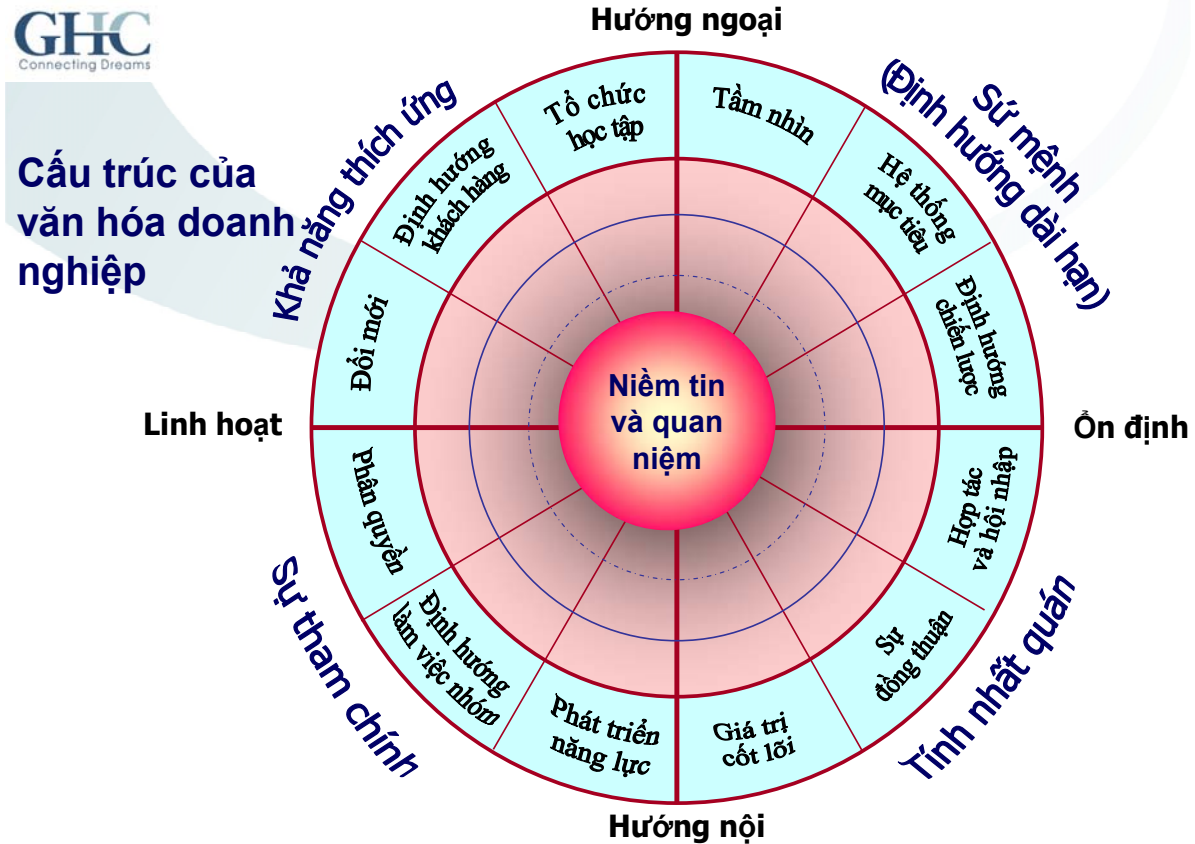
GHC
Connecting Dreams

Cấu trúc của văn hóa doanh nghiệp

Hướng ngoại

Khả năng thích ứng

Sứ mệnh (Định hướng dài hạn)

Tổ chức học tập

Tầm nhìn

Định hướng khách hàng

Hệ thống mục tiêu

Đổi mới

Định hướng chiến lược

Linh hoạt

Niềm tin và quan niệm

Ổn định

Phân quyền

Hợp tác và hội nhập

Định hướng làm việc nhóm

Sự đồng thuận

Phát triển năng lực

Giá trị cốt lõi

Sự tham chính

Tính nhất quán

Hướng nội